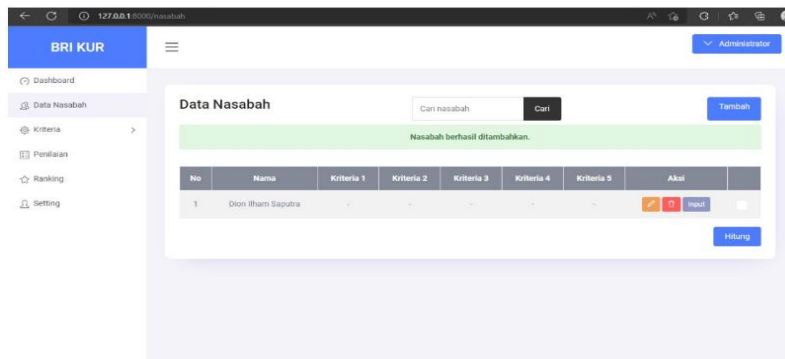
127.0.0.1:8000/nasabah

BRI KUR

Administrator

Dashboard
Data Nasabah
Kriteria
Penilaian
Ranking
Setting

Data Nasabah

Cari nasabah
Cari
Tambah

Nasabah berhasil ditambahkan.

| No | Nama | Kriteria 1 | Kriteria 2 | Kriteria 3 | Kriteria 4 | Kriteria 5 | Aksi | |
|---|---|---|---|---|---|---|---|---|
| 1 | Dion Ilham Saputra | - | - | - | - | - | Input | |

Hitung